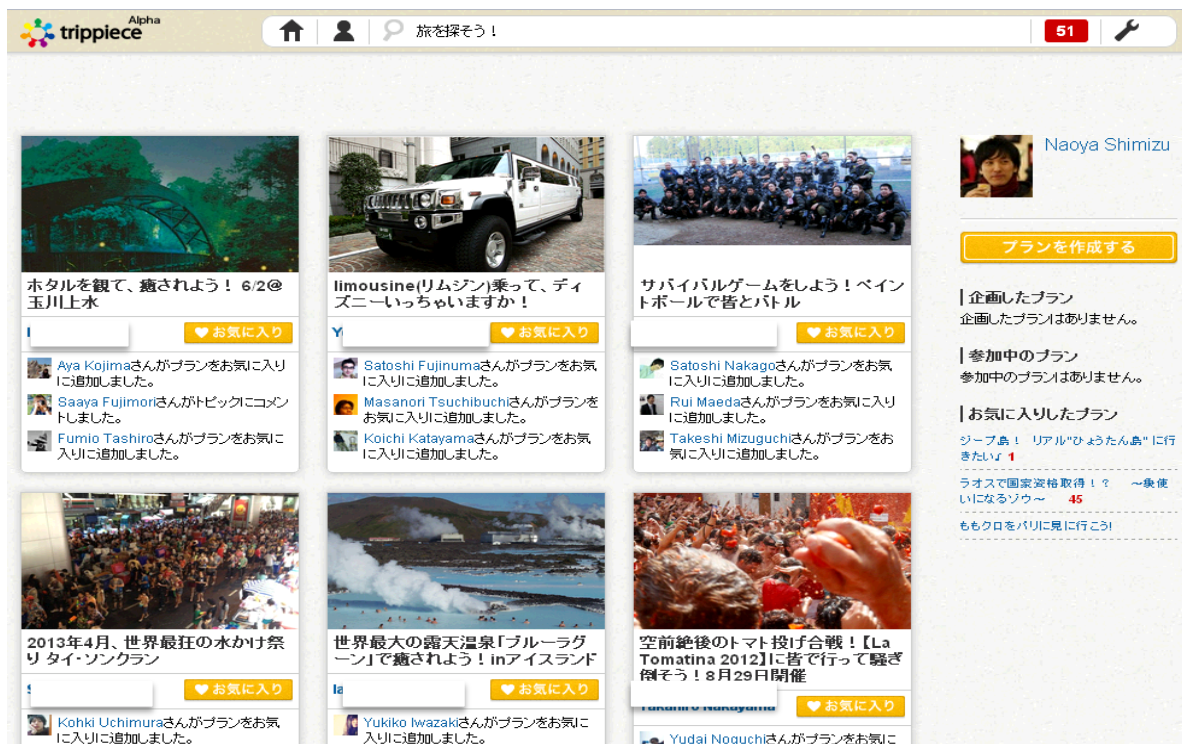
trippiece Alpha

旅を探そう！

51

ホタルを観て、癒されよう！ 6/2@玉川上水

お気に入り

Aya Kojimaさんがプランをお気に入りに追加しました。

Saaya Fujimoriさんがトピックにコメントしました。

Fumio Tashiroさんがプランをお気に入りに追加しました。

limousine(リムジン)乗って、ディズニーいっちゃいますか！

お気に入り

Satoshi Fujinumaさんがプランをお気に入りに追加しました。

Masanori Tsuchibuchiさんがプランをお気に入りに追加しました。

Koichi Katayamaさんがプランをお気に入りに追加しました。

サバイバルゲームをしよう！ペイントボールで皆とバトル

お気に入り

Satoshi Nakagoさんがプランをお気に入りに追加しました。

Rui Maedaさんがプランをお気に入りに追加しました。

Takeshi Mizuguchiさんがプランをお気に入りに追加しました。

Naoya Shimizu

プランを作成する

企画したプラン

企画したプランはありません。

参加中のプラン

参加中のプランはありません。

お気に入りしたプラン

ジープ島！ リアル"ひょうたん島"に行きたい♪ 1

ラオスで国家資格取得！？ 〜象使いになるゾウ〜 45

ももクロをパリに見に行こう!

2013年4月、世界最狂の水かけ祭り タイ・ソンクラン

お気に入り

Kohki Uchimuraさんがプランをお気に入りに追加しました。

世界最大の露天温泉「ブルーラグーン」で癒されよう！inアイスランド

お気に入り

Yukiko Iwazakiさんがプランをお気に入りに追加しました。

空前絶後のトマト投げ合戦！【La Tomatina 2012】に皆で行って騒ぎ倒そう！8月29日開催

Takahiro Nakayama

お気に入り

Yudai Noguchiさんがプランをお気に